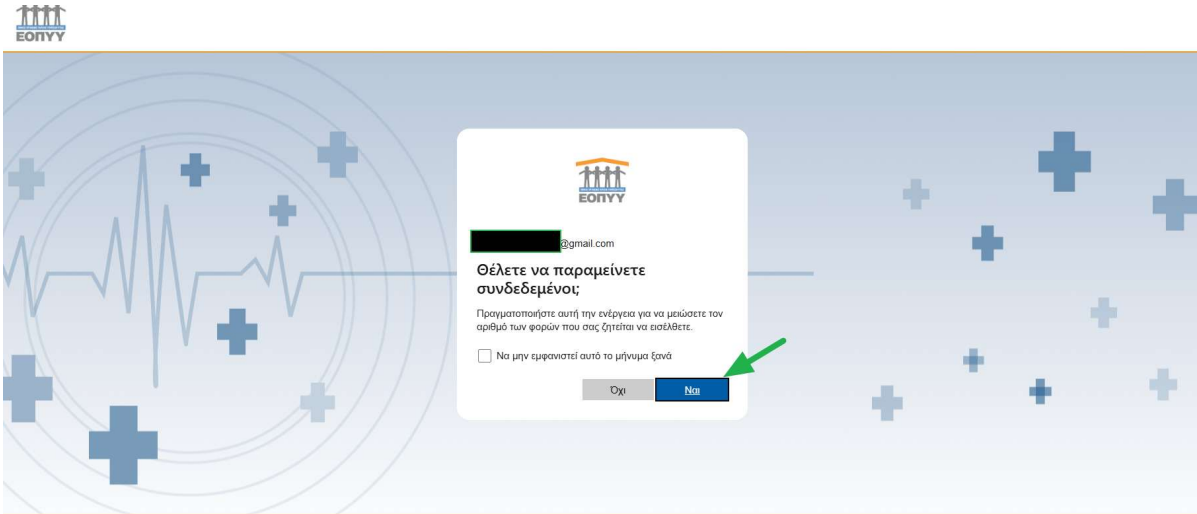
ΕΟΠΥΥ

ΕΟΠΥΥ

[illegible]@gmail.com

Θέλετε να παραμείνετε συνδεδεμένοι;

Πραγματοποιήστε αυτή την ενέργεια για να μειώσετε τον αριθμό των φορών που σας ζητείται να εισέλθετε.

Να μην εμφανιστεί αυτό το μήνυμα ξανά

Όχι

Ναι